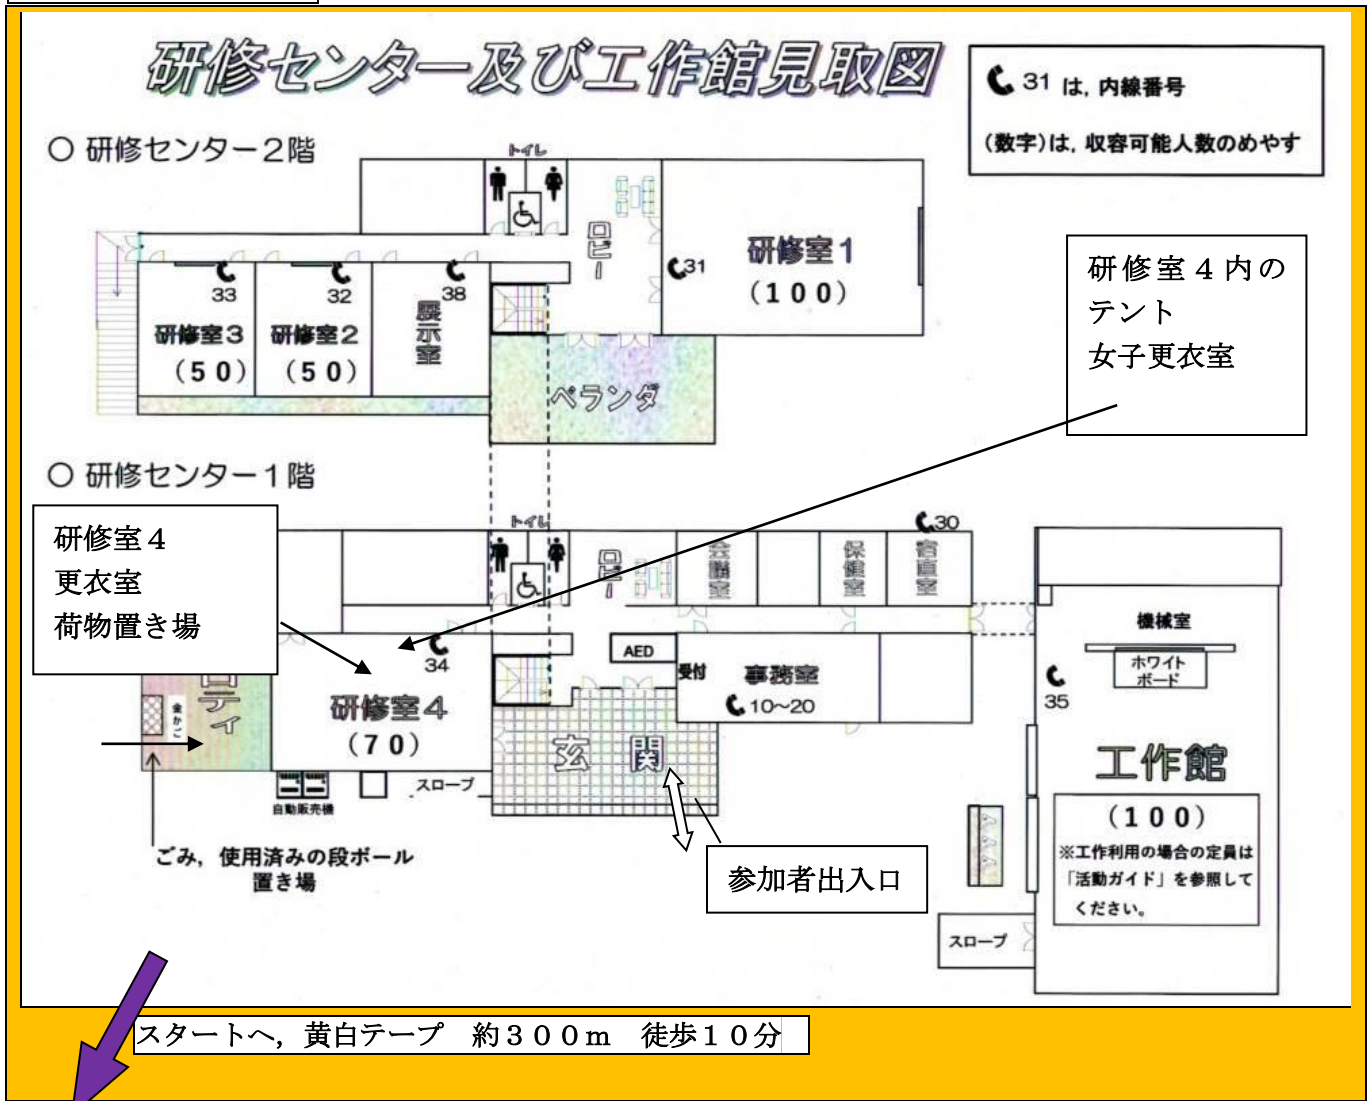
研修センター及び工作館見取図

31 は，内線番号

（数字）は，収容可能人数のめやす

○ 研修センター２階

トイレ

ロビー

31

研修室１
（１００）

33
研修室３
（５０）

32
研修室２
（５０）

38
展示室

ベランダ

研修室４内の
テント
女子更衣室

○ 研修センター１階

トイレ

ロビー

会議室

保健室

30
宿直室

研修室４
更衣室
荷物置き場

ロティ

金かご

34
研修室４
（７０）

AED

受付

事務室
10～20

玄関

スロープ

自動販売機

ごみ，使用済みの段ボール置き場

参加者出入口

機械室

ホワイトボード

35

工作館
（１００）
※工作利用の場合の定員は「活動ガイド」を参照してください。

スロープ

スタートへ，黄白テープ　約３００ｍ　徒歩１０分